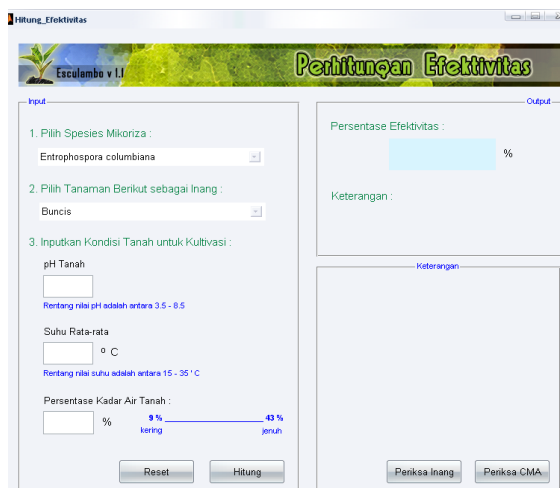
Hitung_Efektivitas

Esculambo v 1.1

Perhitungan Efektivitas

Input

1. Pilih Spesies Mikoriza :

Entrophospora columbiana

2. Pilih Tanaman Berikut sebagai Inang :

Buncis

3. Inputkan Kondisi Tanah untuk Kultivasi :

pH Tanah

Rentang nilai pH adalah antara 3.5 - 8.5

Suhu Rata-rata

° C

Rentang nilai suhu adalah antara 15 - 35 ° C

Persentase Kadar Air Tanah :

%

9 %
kering

43 %
jenuh

Reset

Hitung

Output

Persentase Efektivitas :

%

Keterangan :

Keterangan

Periksa Inang

Periksa CMA